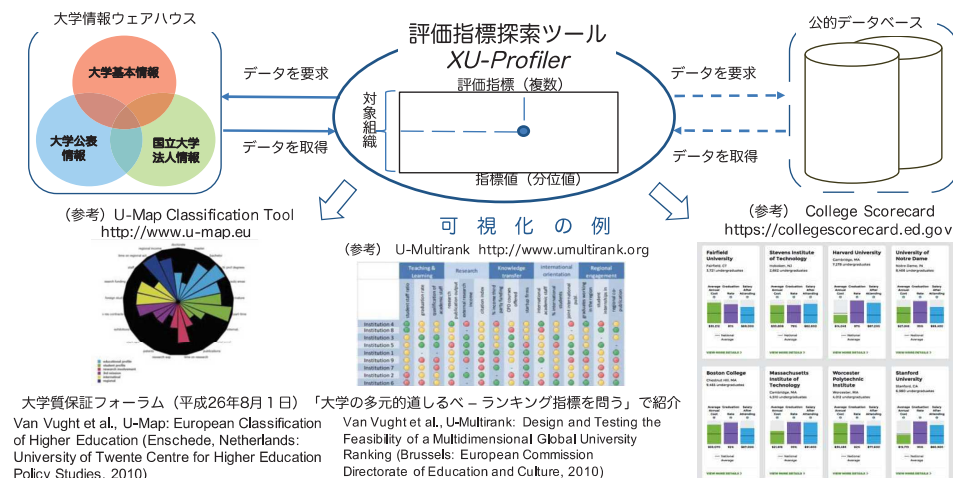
大学情報ウェアハウス

大学基本情報

大学公表情報

国立大学法人情報

評価指標探索ツール
XU-Profiler

データを要求

データを取得

評価指標（複数）

対象組織

指標値（分位値）

データを要求

データを取得

公的データベース

（参考）U-Map Classification Tool
http://www.u-map.eu

可 視 化 の 例

（参考） U-Multirank http://www.umultirank.org

| | Teaching & Learning | Research | Knowledge transfer | International orientation | Regional engagement |
|---|---|---|---|---|---|
| Institution 4 | | | | | |
| Institution 8 | | | | | |
| Institution 3 | | | | | |
| Institution 5 | | | | | |
| Institution 1 | | | | | |
| Institution 9 | | | | | |
| Institution 7 | | | | | |
| Institution 2 | | | | | |
| Institution 6 | | | | | |

（参考） College Scorecard
https://collegescorecard.ed.gov

Fairfield University
Stevens Institute of Technology
Harvard University
University of Notre Dame
Boston College
Massachusetts Institute of Technology
Worcester Polytechnic Institute
Stanford University

大学質保証フォーラム（平成26年8月1日）「大学の多元的道しるべ – ランキング指標を問う」で紹介

Van Vught et al., U-Map: European Classification of Higher Education (Enschede, Netherlands: University of Twente Centre for Higher Education Policy Studies, 2010)

Van Vught et al., U-Multirank: Design and Testing the Feasibility of a Multidimensional Global University Ranking (Brussels: European Commission Directorate of Education and Culture, 2010)